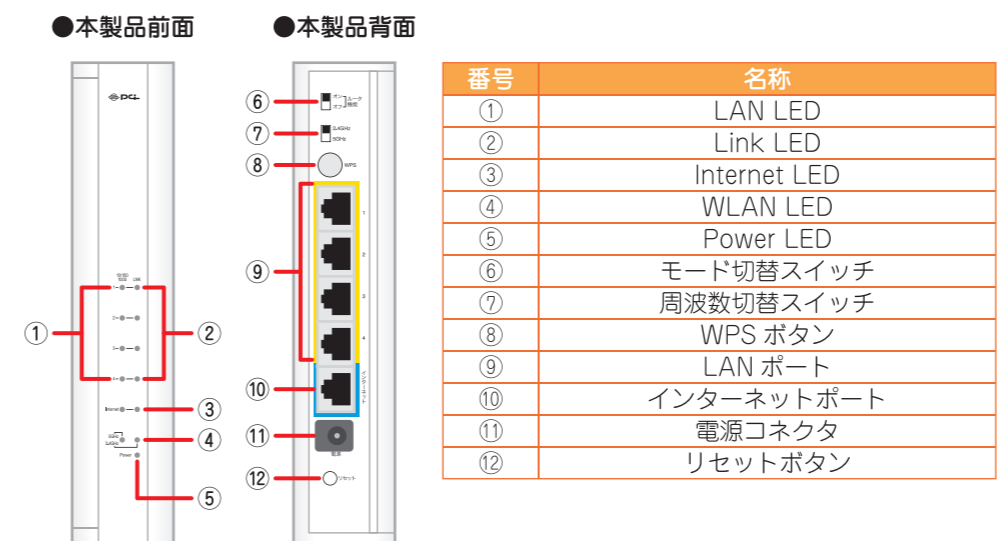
●本製品前面

●本製品背面

PCI

①
②
③
④
⑤

Internet
Power

⑥ オン オフ ルータ機能
⑦ 2.4GHz 5GHz
⑧ WPS
⑨ 1 2 3 4
⑩ インターネット
⑪ 電源
⑫ リセット

| 番号 | 名称 |
|---|---|
| ① | LAN LED |
| ② | Link LED |
| ③ | Internet LED |
| ④ | WLAN LED |
| ⑤ | Power LED |
| ⑥ | モード切替スイッチ |
| ⑦ | 周波数切替スイッチ |
| ⑧ | WPS ボタン |
| ⑨ | LAN ポート |
| ⑩ | インターネットポート |
| ⑪ | 電源コネクタ |
| ⑫ | リセットボタン |